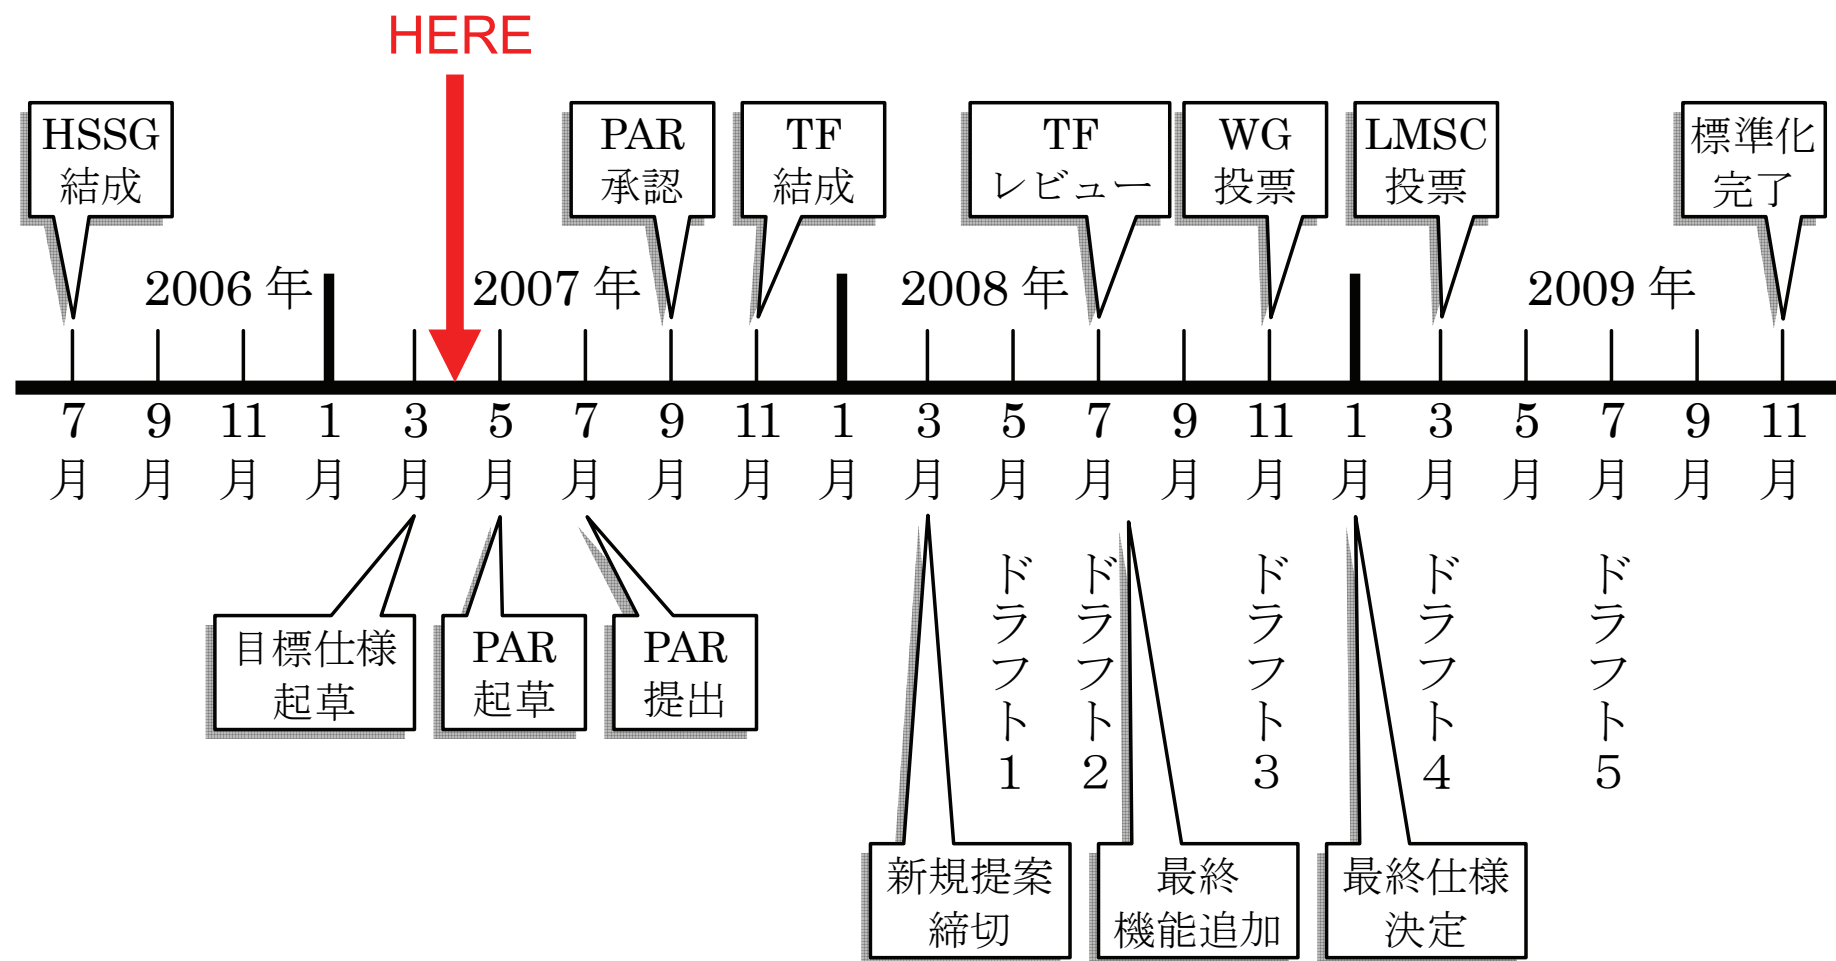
HERE

HSSG 結成

PAR 承認

TF 結成

TF レビュー

WG 投票

LMSC 投票

標準化 完了

2006 年

2007 年

2008 年

2009 年

7 月　9 月　11 月　1 月　3 月　5 月　7 月　9 月　11 月　1 月　3 月　5 月　7 月　9 月　11 月　1 月　3 月　5 月　7 月　9 月　11 月

目標仕様 起草

PAR 起草

PAR 提出

ドラフト1

ドラフト2

ドラフト3

ドラフト4

ドラフト5

新規提案 締切

最終 機能追加

最終仕様 決定